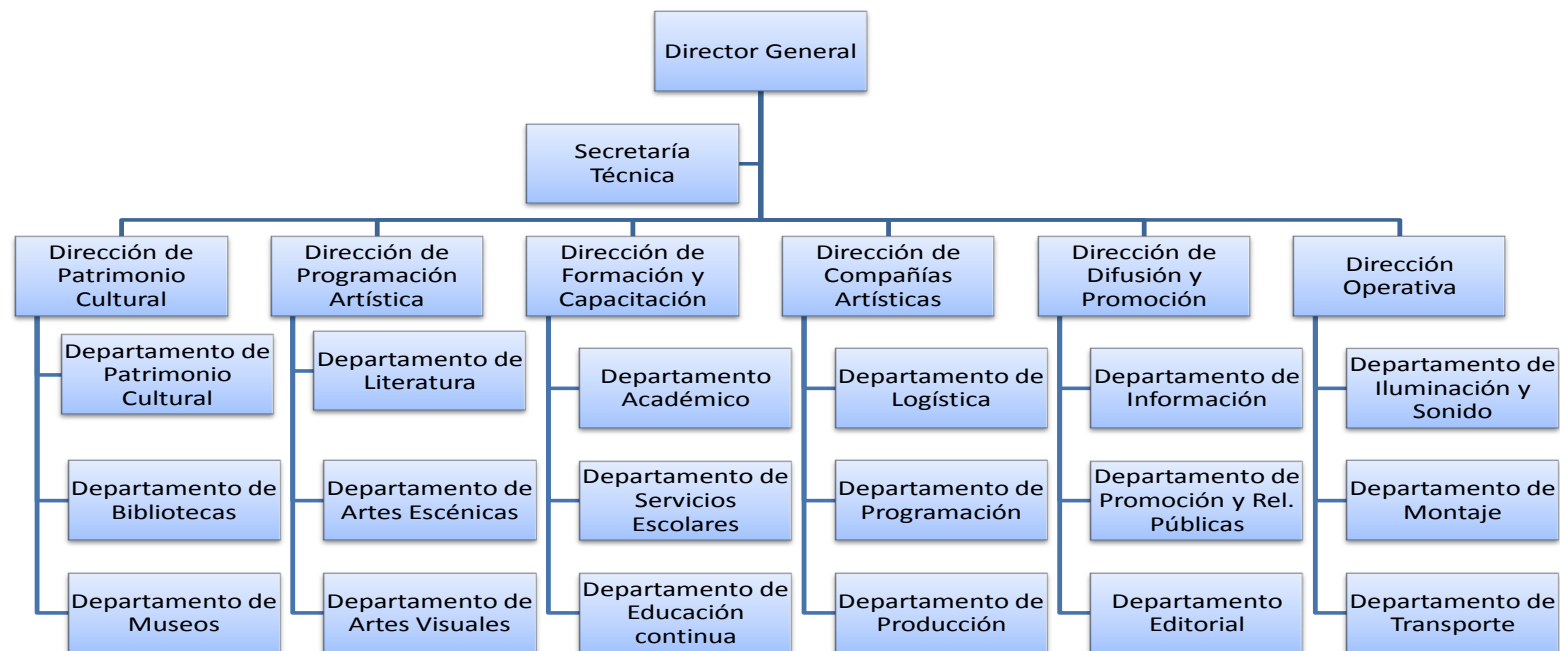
Director General

Secretaría Técnica

Dirección de Patrimonio Cultural

Departamento de Patrimonio Cultural

Departamento de Bibliotecas

Departamento de Museos

Dirección de Programación Artística

Departamento de Literatura

Departamento de Artes Escénicas

Departamento de Artes Visuales

Dirección de Formación y Capacitación

Departamento Académico

Departamento de Servicios Escolares

Departamento de Educación continua

Dirección de Compañías Artísticas

Departamento de Logística

Departamento de Programación

Departamento de Producción

Dirección de Difusión y Promoción

Departamento de Información

Departamento de Promoción y Rel. Públicas

Departamento Editorial

Dirección Operativa

Departamento de Iluminación y Sonido

Departamento de Montaje

Departamento de Transporte